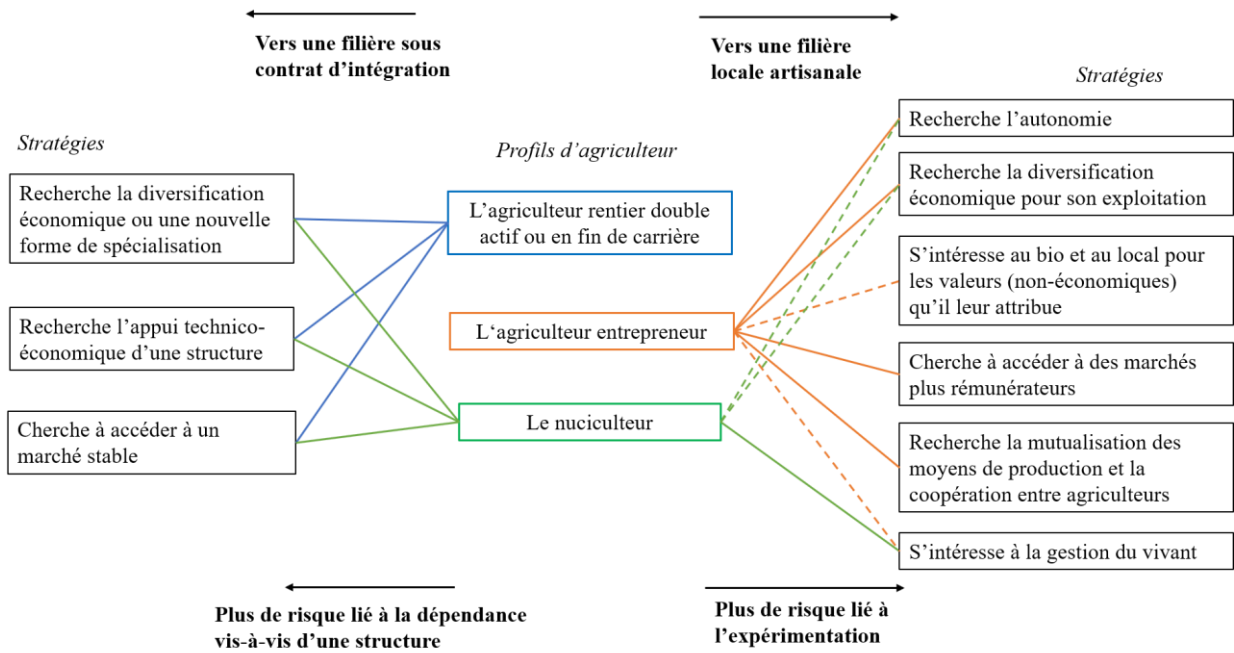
Vers une filière sous contrat d'intégration

Vers une filière locale artisanale

Stratégies

Stratégies

Profils d'agriculteur

Recherche la diversification économique ou une nouvelle forme de spécialisation

Recherche l'appui technico-économique d'une structure

Cherche à accéder à un marché stable

L'agriculteur rentier double actif ou en fin de carrière

L'agriculteur entrepreneur

Le nuciculteur

Recherche l'autonomie

Recherche la diversification économique pour son exploitation

S'intéresse au bio et au local pour les valeurs (non-économiques) qu'il leur attribue

Cherche à accéder à des marchés plus rémunérateurs

Recherche la mutualisation des moyens de production et la coopération entre agriculteurs

S'intéresse à la gestion du vivant

Plus de risque lié à la dépendance vis-à-vis d'une structure

Plus de risque lié à l'expérimentation